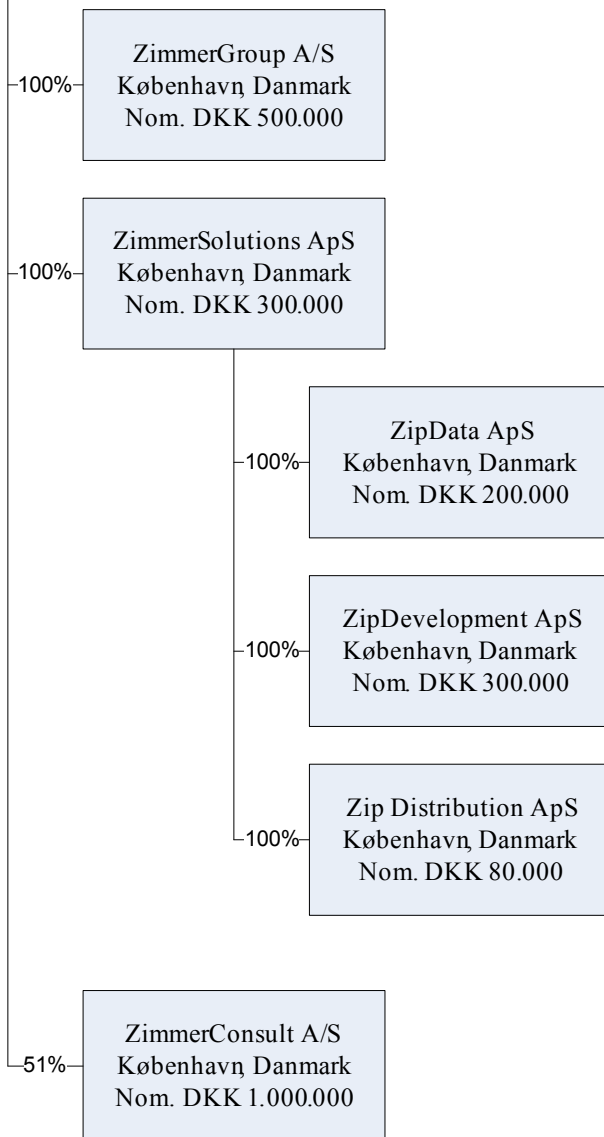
100%

ZimmerGroup A/S
København, Danmark
Nom. DKK 500.000

100%

ZimmerSolutions ApS
København, Danmark
Nom. DKK 300.000

100%

ZipData ApS
København, Danmark
Nom. DKK 200.000

100%

ZipDevelopment ApS
København, Danmark
Nom. DKK 300.000

100%

Zip Distribution ApS
København, Danmark
Nom. DKK 80.000

51%

ZimmerConsult A/S
København, Danmark
Nom. DKK 1.000.000